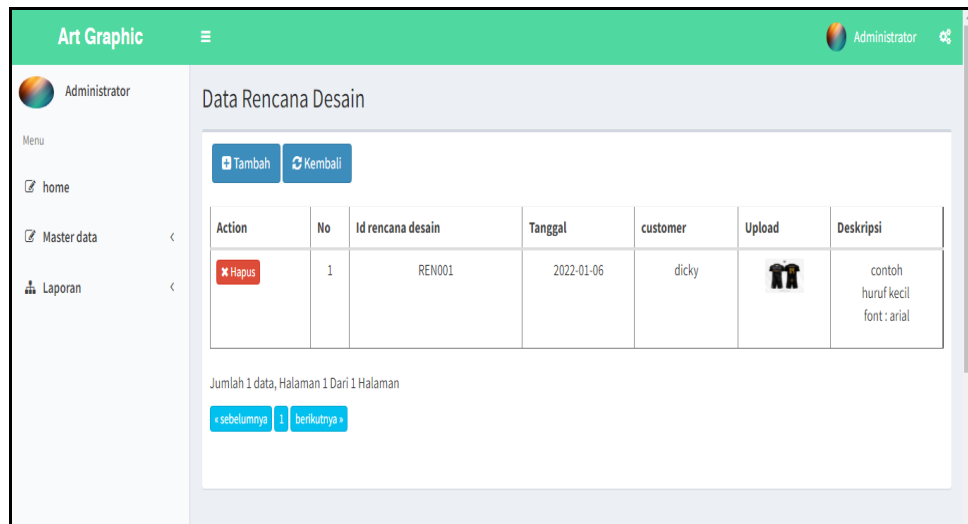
Art Graphic

Administrator

Administrator

Menu

home

Master data

Laporan

Data Rencana Desain

Tambah Kembali

| Action | No | Id rencana desain | Tanggal | customer | Upload | Deskripsi |
|---|---|---|---|---|---|---|
| Hapus | 1 | REN001 | 2022-01-06 | dicky | | contoh huruf kecil font : arial |

Jumlah 1 data, Halaman 1 Dari 1 Halaman

« sebelumnya 1 berikutnya »